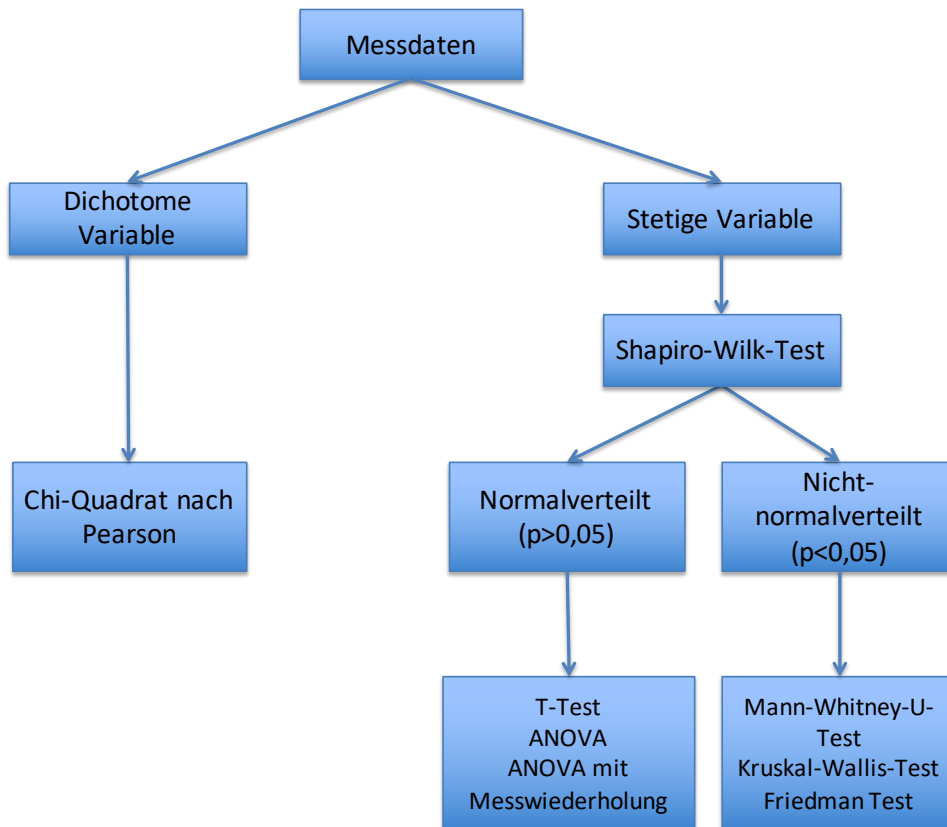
Messdaten

Dichotome Variable

Stetige Variable

Shapiro-Wilk-Test

Chi-Quadrat nach Pearson

Normalverteilt (p>0,05)

Nicht-normalverteilt (p<0,05)

T-Test
ANOVA
ANOVA mit Messwiederholung

Mann-Whitney-U-Test
Kruskal-Wallis-Test
Friedman Test